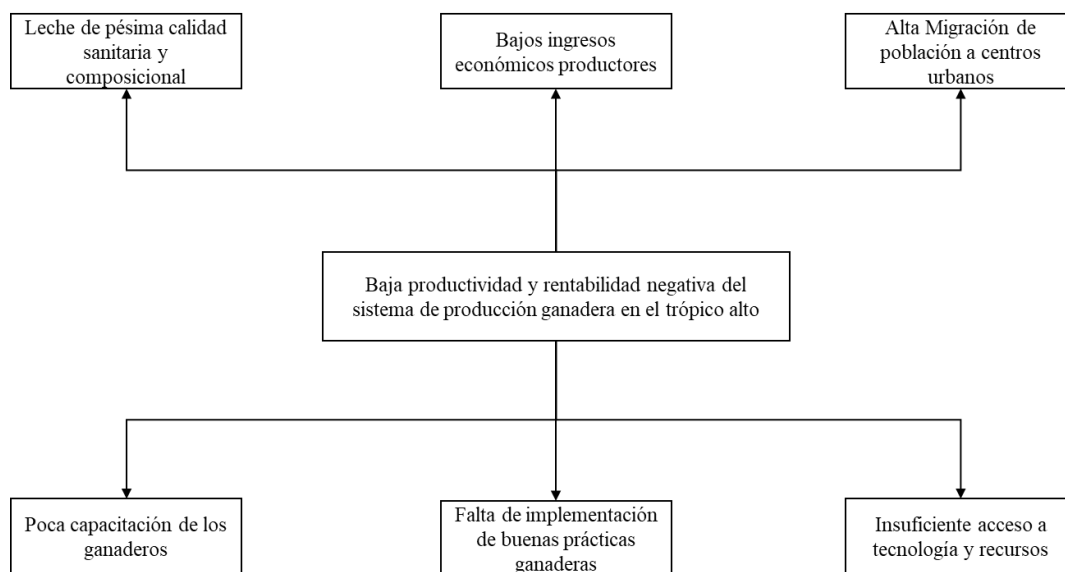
Leche de pésima calidad sanitaria y composicional

Bajos ingresos económicos productores

Alta Migración de población a centros urbanos

Baja productividad y rentabilidad negativa del sistema de producción ganadera en el trópico alto

Poca capacitación de los ganaderos

Falta de implementación de buenas prácticas ganaderas

Insuficiente acceso a tecnología y recursos